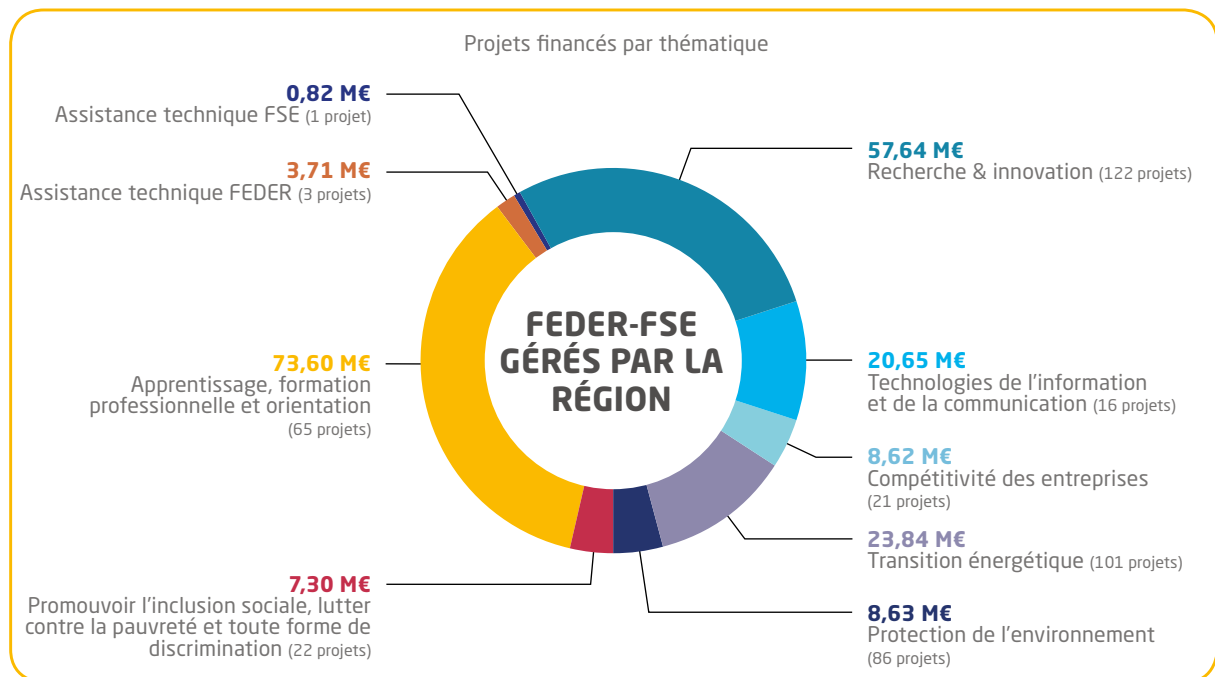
Projets financés par thématique

0,82 M€
Assistance technique FSE (1 projet)

3,71 M€
Assistance technique FEDER (3 projets)

57,64 M€
Recherche & innovation (122 projets)

FEDER-FSE GÉRÉS PAR LA RÉGION

73,60 M€
Apprentissage, formation professionnelle et orientation (65 projets)

20,65 M€
Technologies de l'information et de la communication (16 projets)

8,62 M€
Compétitivité des entreprises (21 projets)

23,84 M€
Transition énergétique (101 projets)

7,30 M€
Promouvoir l'inclusion sociale, lutter contre la pauvreté et toute forme de discrimination (22 projets)

8,63 M€
Protection de l'environnement (86 projets)